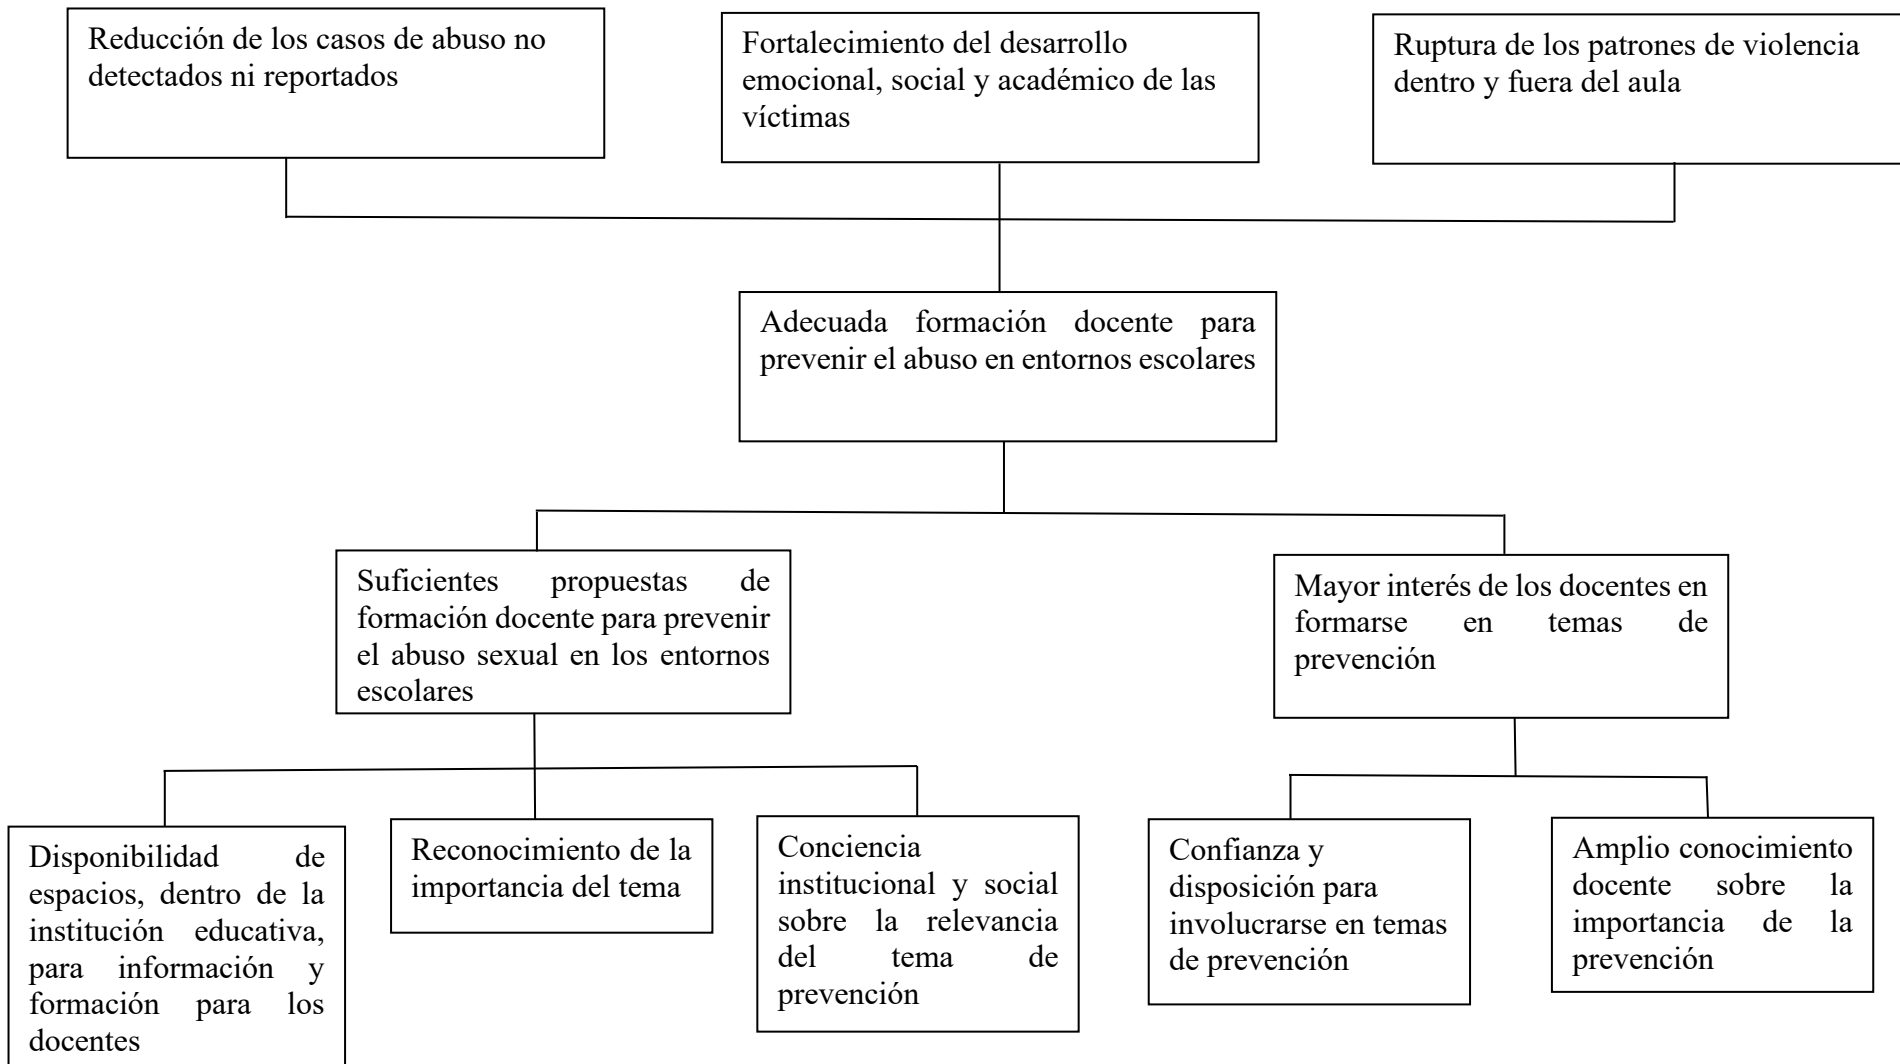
Reducción de los casos de abuso no detectados ni reportados

Fortalecimiento del desarrollo emocional, social y académico de las víctimas

Ruptura de los patrones de violencia dentro y fuera del aula

Adecuada formación docente para prevenir el abuso en entornos escolares

Suficientes propuestas de formación docente para prevenir el abuso sexual en los entornos escolares

Mayor interés de los docentes en formarse en temas de prevención

Disponibilidad de espacios, dentro de la institución educativa, para información y formación para los docentes

Reconocimiento de la importancia del tema

Conciencia institucional y social sobre la relevancia del tema de prevención

Confianza y disposición para involucrarse en temas de prevención

Amplio conocimiento docente sobre la importancia de la prevención